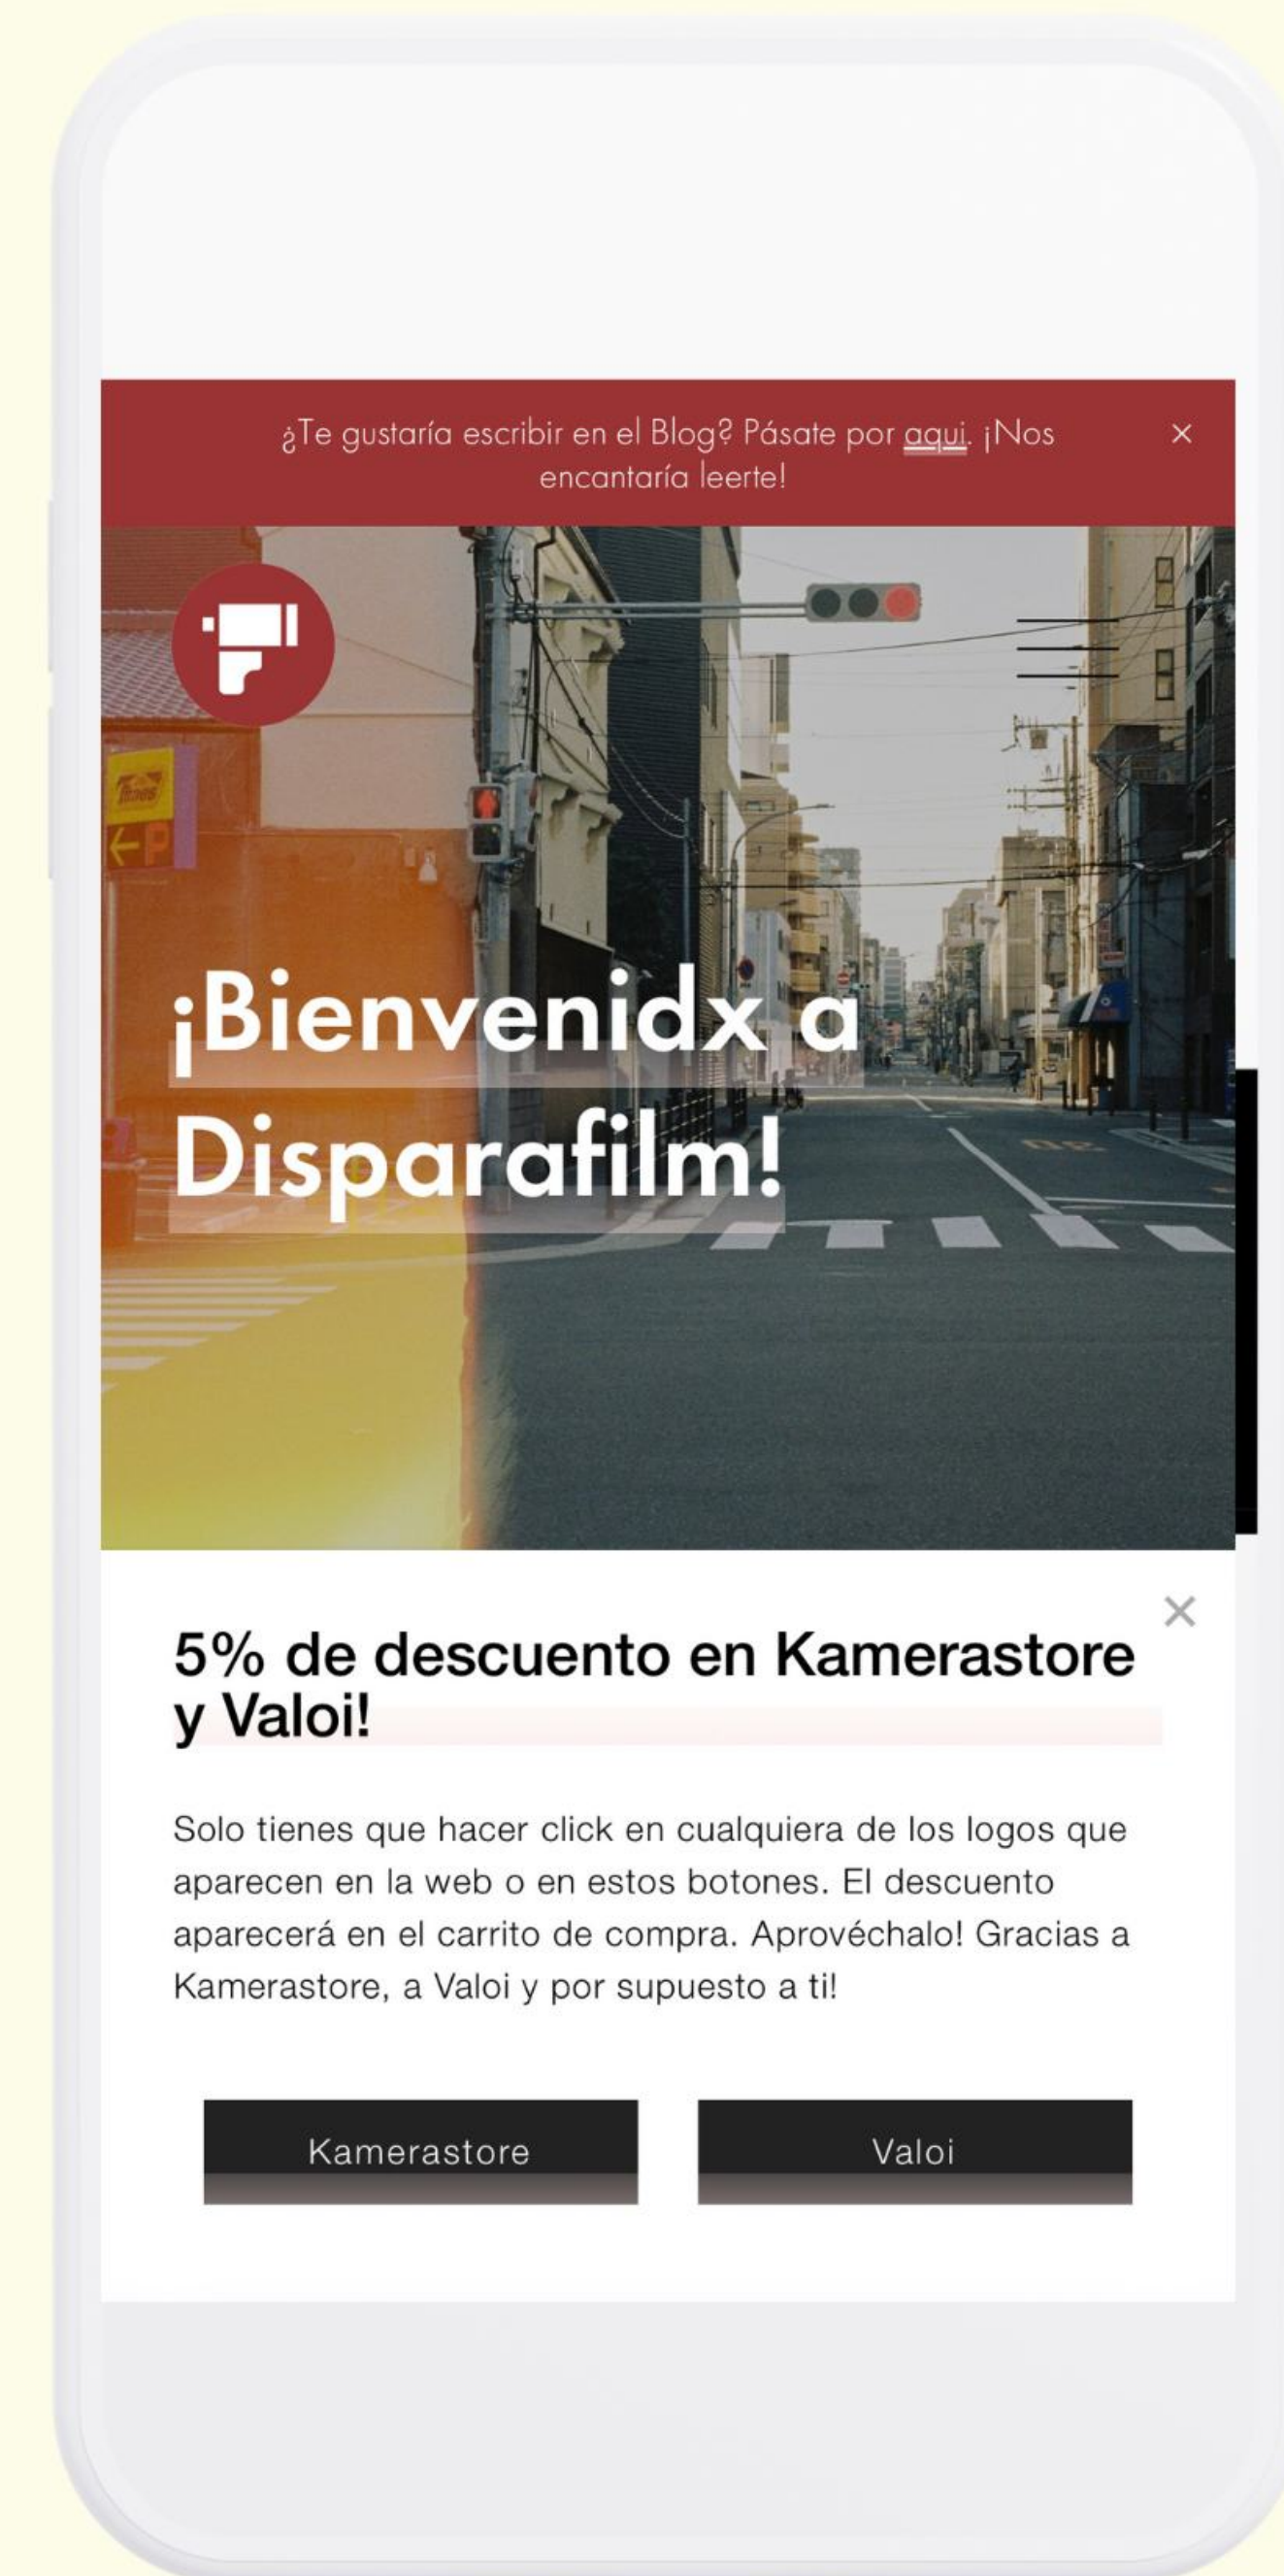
¿Te gustaría escribir en el Blog? Pásate por aqui. ¡Nos encantaría leerte!

×

¡Bienvenidx a Disparafilm!

×

5% de descuento en Kamerastore y Valoi!

Solo tienes que hacer click en cualquiera de los logos que aparecen en la web o en estos botones. El descuento aparecerá en el carrito de compra. Aprovéchalo! Gracias a Kamerastore, a Valoi y por supuesto a ti!

Kamerastore

Valoi